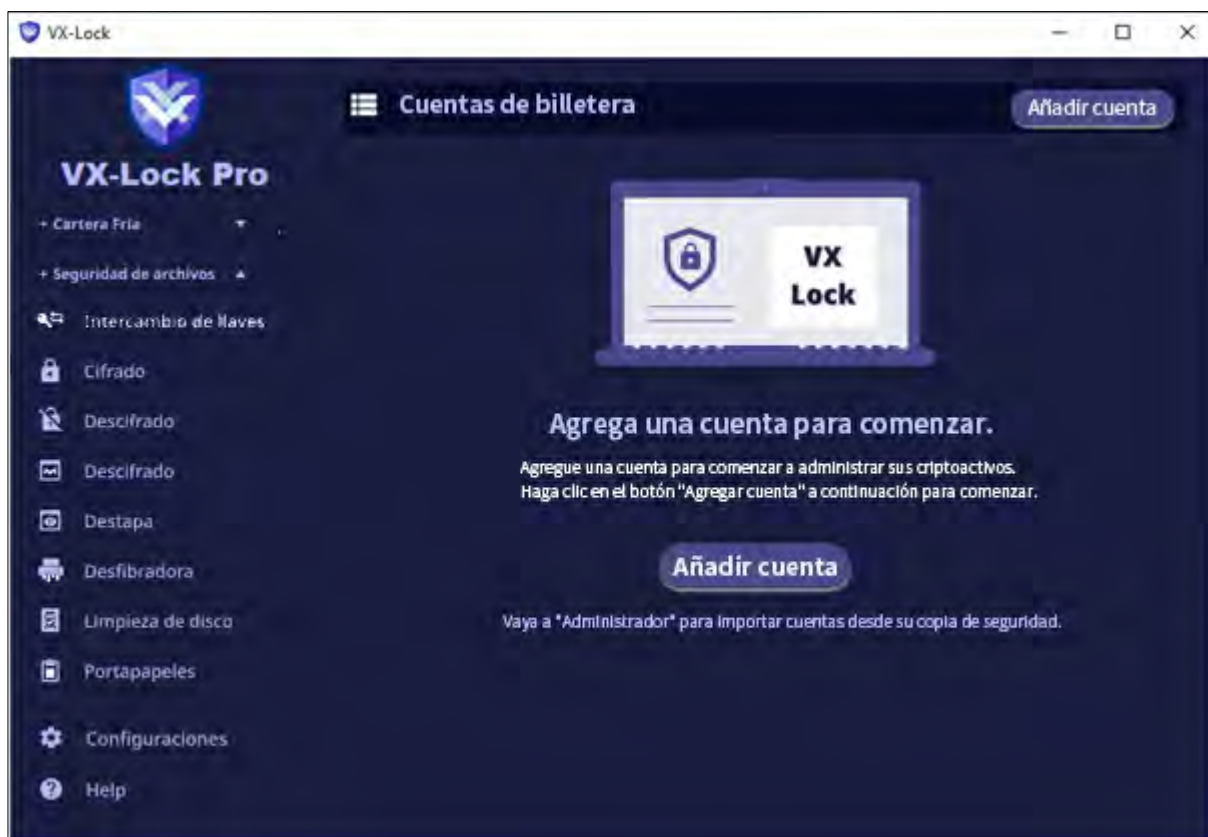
VX-Lock

VX-Lock Pro

+ Cartera Fria

+ Seguridad de archivos

Intercambio de llaves

Cifrado

Descifrado

Descifrado

Destapa

Desfibradora

Limpieza de disco

Portapapeles

Configuraciones

Help

Cuentas de billetera

Añadir cuenta

VX Lock

Agrega una cuenta para comenzar.

Agregue una cuenta para comenzar a administrar sus criptoactivos. Haga clic en el botón "Agregar cuenta" a continuación para comenzar.

Añadir cuenta

Vaya a "Administrador" para importar cuentas desde su copia de seguridad.